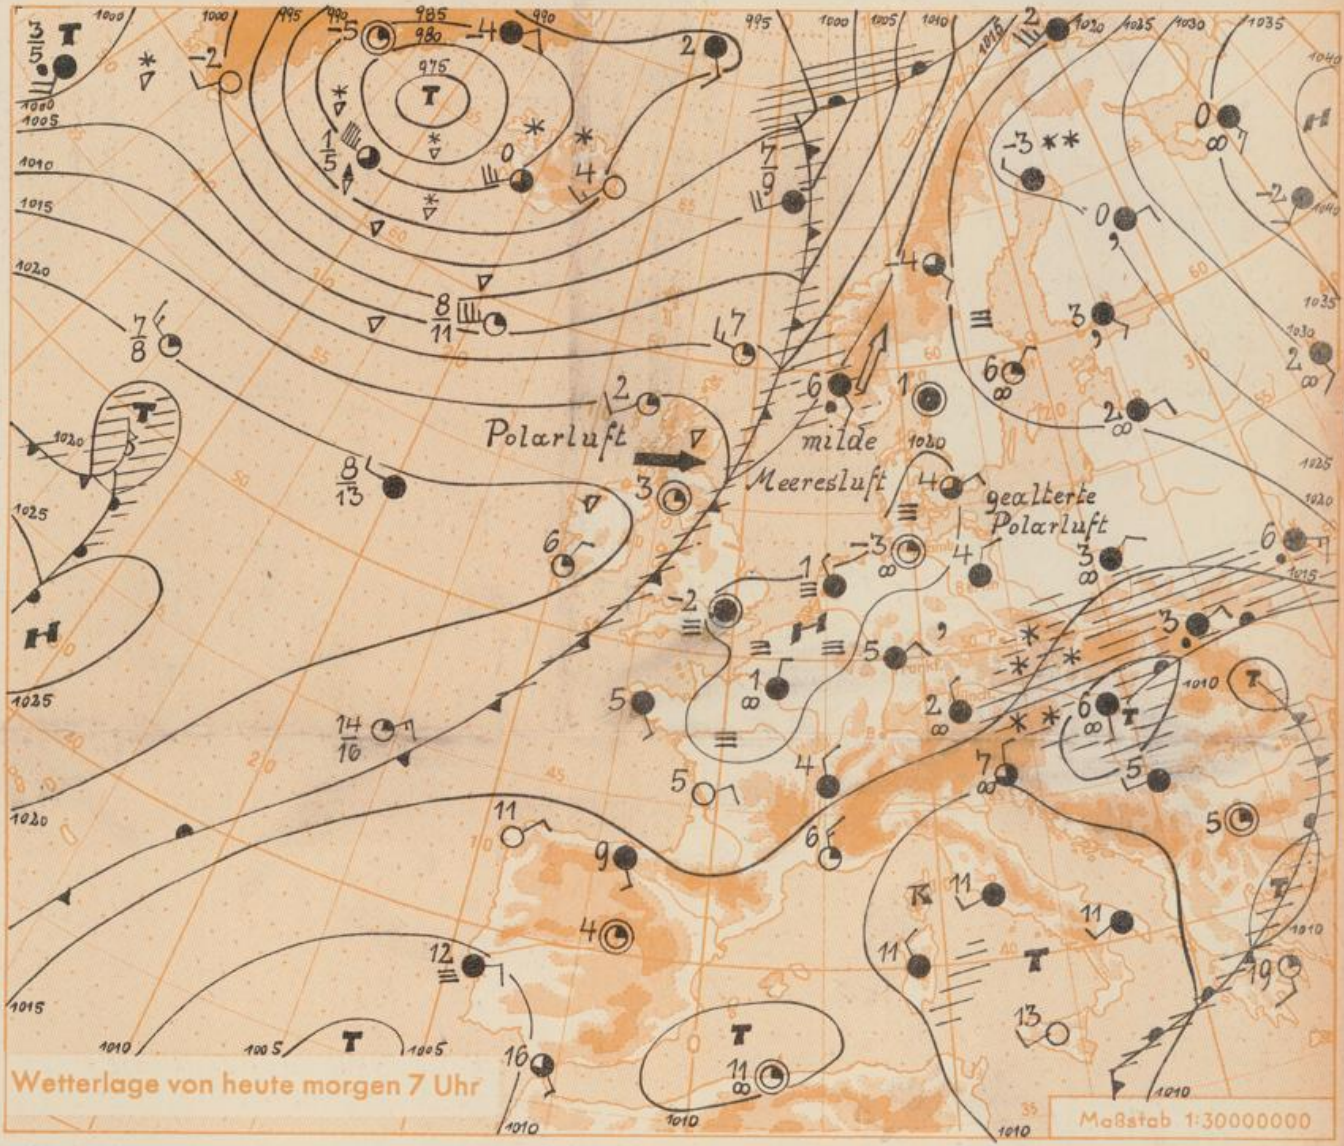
$\frac{3}{5}$ T
1000 1000 995 990 985 980 975 990 995 1000 1005 1010 1015 1020 1025 1030 1035
-5 -4 -2 2 T
1010 1005 1010 1015 1020
$\frac{1}{5}$ 0 4
$\frac{7}{9}$
-3 0 -2 0
$\frac{8}{11}$
-4
$\frac{7}{8}$ 7 3 6 2 1035 1030
T 6 1 2
Polarluft
milde
Meeresluft
1020
3 4
gealterte
Polarluft
$\frac{8}{13}$
1025 6 -3 4 3 6
1 1015
H -2 H 5 3
1 5
1025 5 2 6 T
$\frac{14}{16}$ 4 7 5 T 1010
5
1020 11 6 5
9 K 11 11
4 11 T 1010
12 T
1015 19
1010 1005 1005 T 13
16 T
Wetterlage von heute morgen 7 Uhr
11 1010 1010
1010 1010
Maßstab 1:30000000